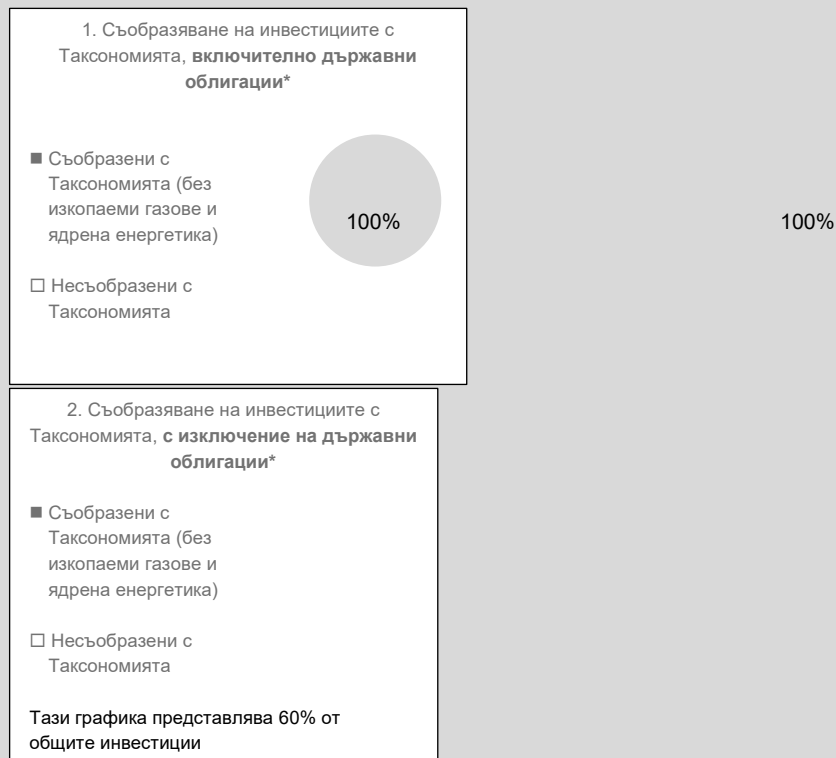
1. Съобразяване на инвестициите с Таксономията, **включително държавни облигации***

■ Съобразени с Таксономията (без изкопаеми газове и ядрена енергетика)

☐ Несъобразени с Таксономията

100%

100%

2. Съобразяване на инвестициите с Таксономията, **с изключение на държавни облигации***

■ Съобразени с Таксономията (без изкопаеми газове и ядрена енергетика)

☐ Несъобразени с Таксономията

Тази графика представлява 60% от общите инвестиции